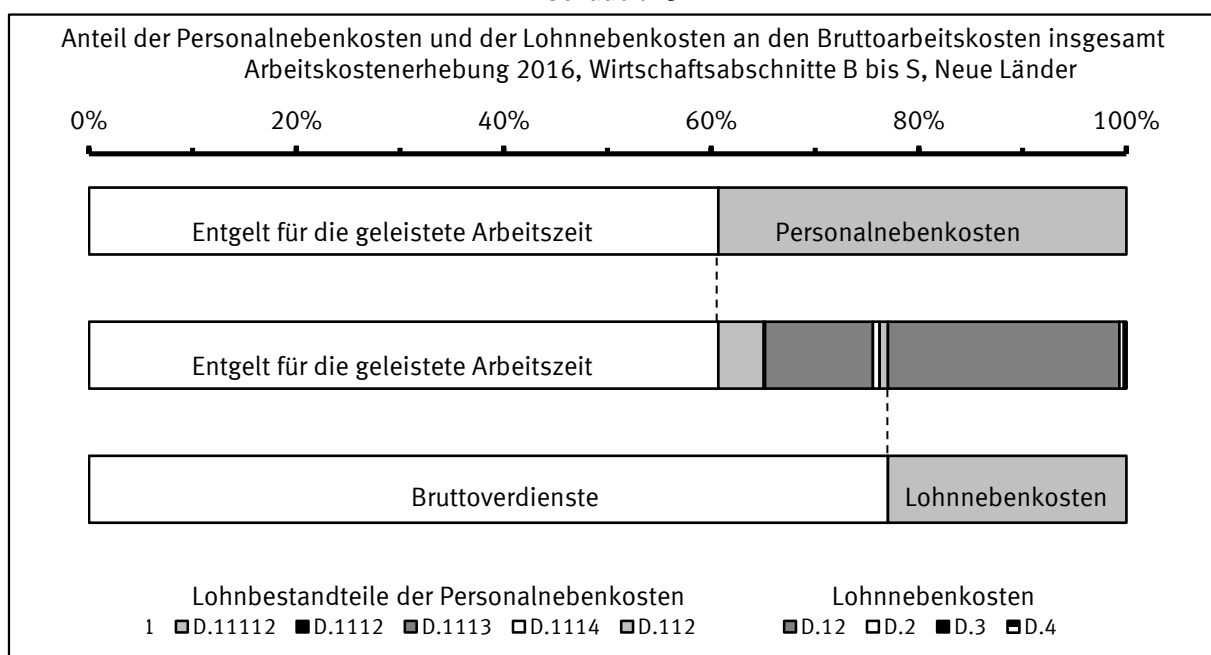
Anteil der Personalnebenkosten und der Lohnnebenkosten an den Bruttoarbeitskosten insgesamt
Arbeitskostenerhebung 2016, Wirtschaftsabschnitte B bis S, Neue Länder

0% 20% 40% 60% 80% 100%

Entgelt für die geleistete Arbeitszeit
Personalnebenkosten

Entgelt für die geleistete Arbeitszeit

Bruttoverdienste
Lohnnebenkosten

Lohnbestandteile der Personalnebenkosten
1 D.11112 D.1112 D.1113 D.1114 D.112

Lohnnebenkosten
D.12 D.2 D.3 D.4